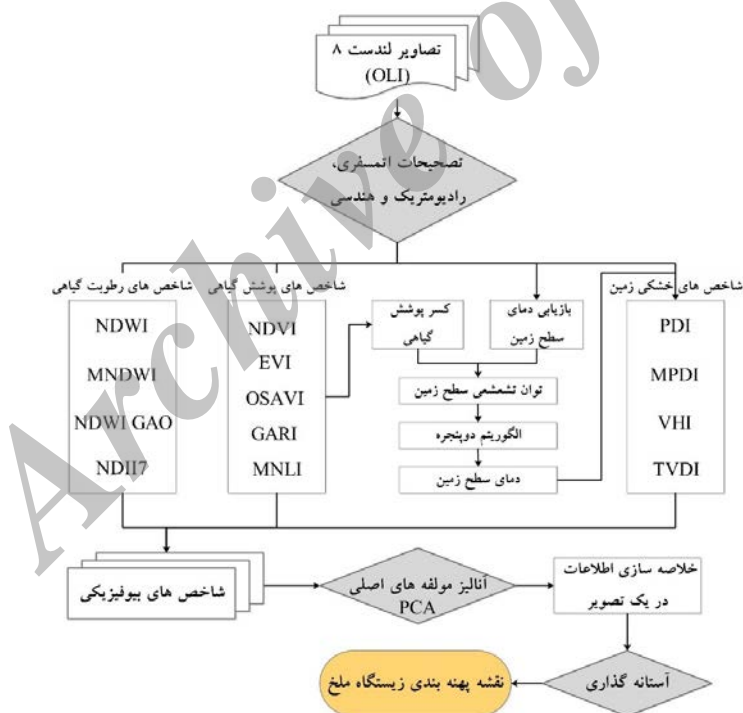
تصاویر لندست ۸
(OLI)

تصحیحات اتمسفری، رادیومتریک و هندسی

شاخص های رطوبت گیاهی
NDWI
MNDWI
NDWI GAO
NDII7

شاخص های پوشش گیاهی
NDVI
EVI
OSAVI
GARI
MNLI

کسر پوشش گیاهی

بازیابی دمای سطح زمین

توان تشعشعی سطح زمین

الگوریتم دوپنجره

دمای سطح زمین

شاخص های خشکی زمین
PDI
MPDI
VHI
TVDI

شاخص های بیوفیزیکی

آنالیز مولفه های اصلی
PCA

خلاصه سازی اطلاعات در یک تصویر

آستانه گذاری

نقشه پهنه بندی زیستگاه ملخ

Archive of